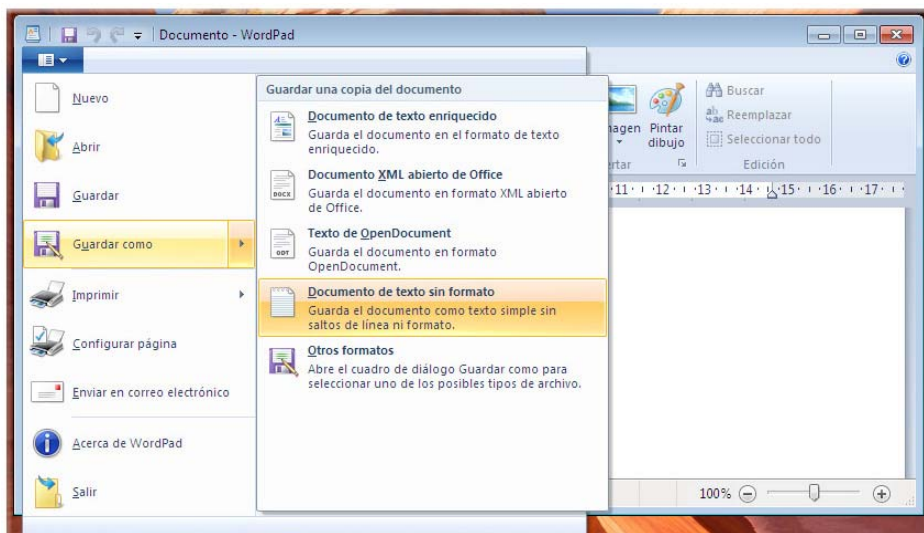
Documento - WordPad

Nuevo
Abrir
Guardar
Guardar como
Imprimir
Configurar página
Enviar en correo electrónico
Acerca de WordPad
Salir

Guardar una copia del documento

Documento de texto enriquecido
Guarda el documento en el formato de texto enriquecido.

DOCX
Documento XML abierto de Office
Guarda el documento en formato XML abierto de Office.

ODT
Texto de OpenDocument
Guarda el documento en formato OpenDocument.

Documento de texto sin formato
Guarda el documento como texto simple sin saltos de línea ni formato.

Otros formatos
Abre el cuadro de diálogo Guardar como para seleccionar uno de los posibles tipos de archivo.

agen
Pintar dibujo
rtar
Buscar
Reemplazar
Seleccionar todo
Edición

·11· · ·12· · ·13· · ·14· ·15· · ·16· · ·17·

100%